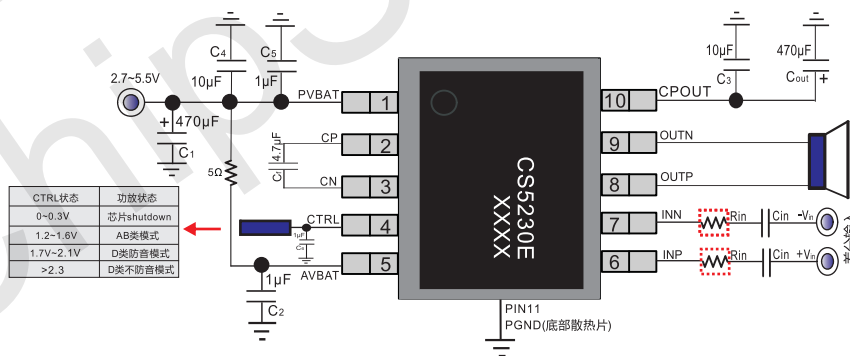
2.7~5.5V

$C_4$ $C_5$
10μF 1μF
470μF
$C_1$
PVBAT 1
CP 2
4.7μF
$C_f$
CN 3
5Ω
CTRL 4
1μF
AVBAT 5
1μF
$C_2$

| CTRL状态 | 功放状态 |
|---|---|
| 0~0.3V | 芯片shutdown |
| 1.2~1.6V | AB类模式 |
| 1.7V~2.1V | D类防音模式 |
| >2.3 | D类不防音模式 |

CS5230E
XXXX

PIN11
PGND(底部散热片)

10μF 470μF
$C_3$ $C_{out}$ +
10 CPOUT
9 OUTN
8 OUTP
7 INN Rin Cin $-V_{in}$
6 INP Rin Cin $+V_{in}$